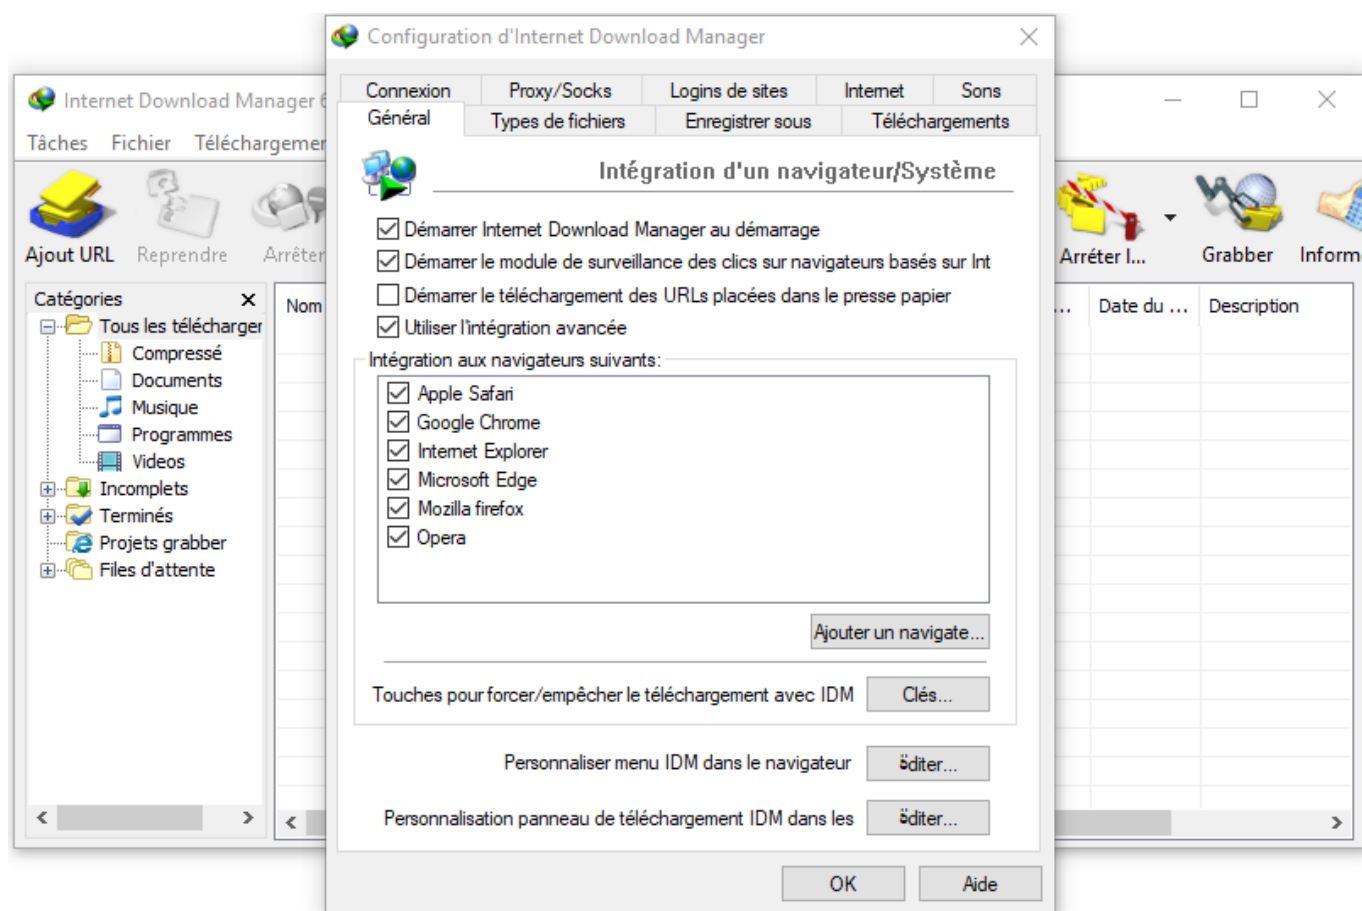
Internet Download Manager 6

Tâches Fichier Téléchargemen

Ajout URL Reprendre Arrêter

Arrêter l... Grabber Inform

Catégories

Tous les télécharger
Compressé
Documents
Musique
Programmes
Videos
Incomplets
Terminés
Projets grabber
Files d'attente

Nom ... Date du ... Description

Configuration d'Internet Download Manager

Connexion | Proxy/Socks | Logins de sites | Internet | Sons
Général | Types de fichiers | Enregistrer sous | Téléchargements

Intégration d'un navigateur/Système

☑ Démarrer Internet Download Manager au démarrage
☑ Démarrer le module de surveillance des clics sur navigateurs basés sur Int
☐ Démarrer le téléchargement des URLs placées dans le presse papier
☑ Utiliser l'intégration avancée

Intégration aux navigateurs suivants:
☑ Apple Safari
☑ Google Chrome
☑ Internet Explorer
☑ Microsoft Edge
☑ Mozilla firefox
☑ Opera

Ajouter un navigate...

Touches pour forcer/empêcher le téléchargement avec IDM Clés...

Personnaliser menu IDM dans le navigateur Éditer...

Personnalisation panneau de téléchargement IDM dans les Éditer...

OK Aide